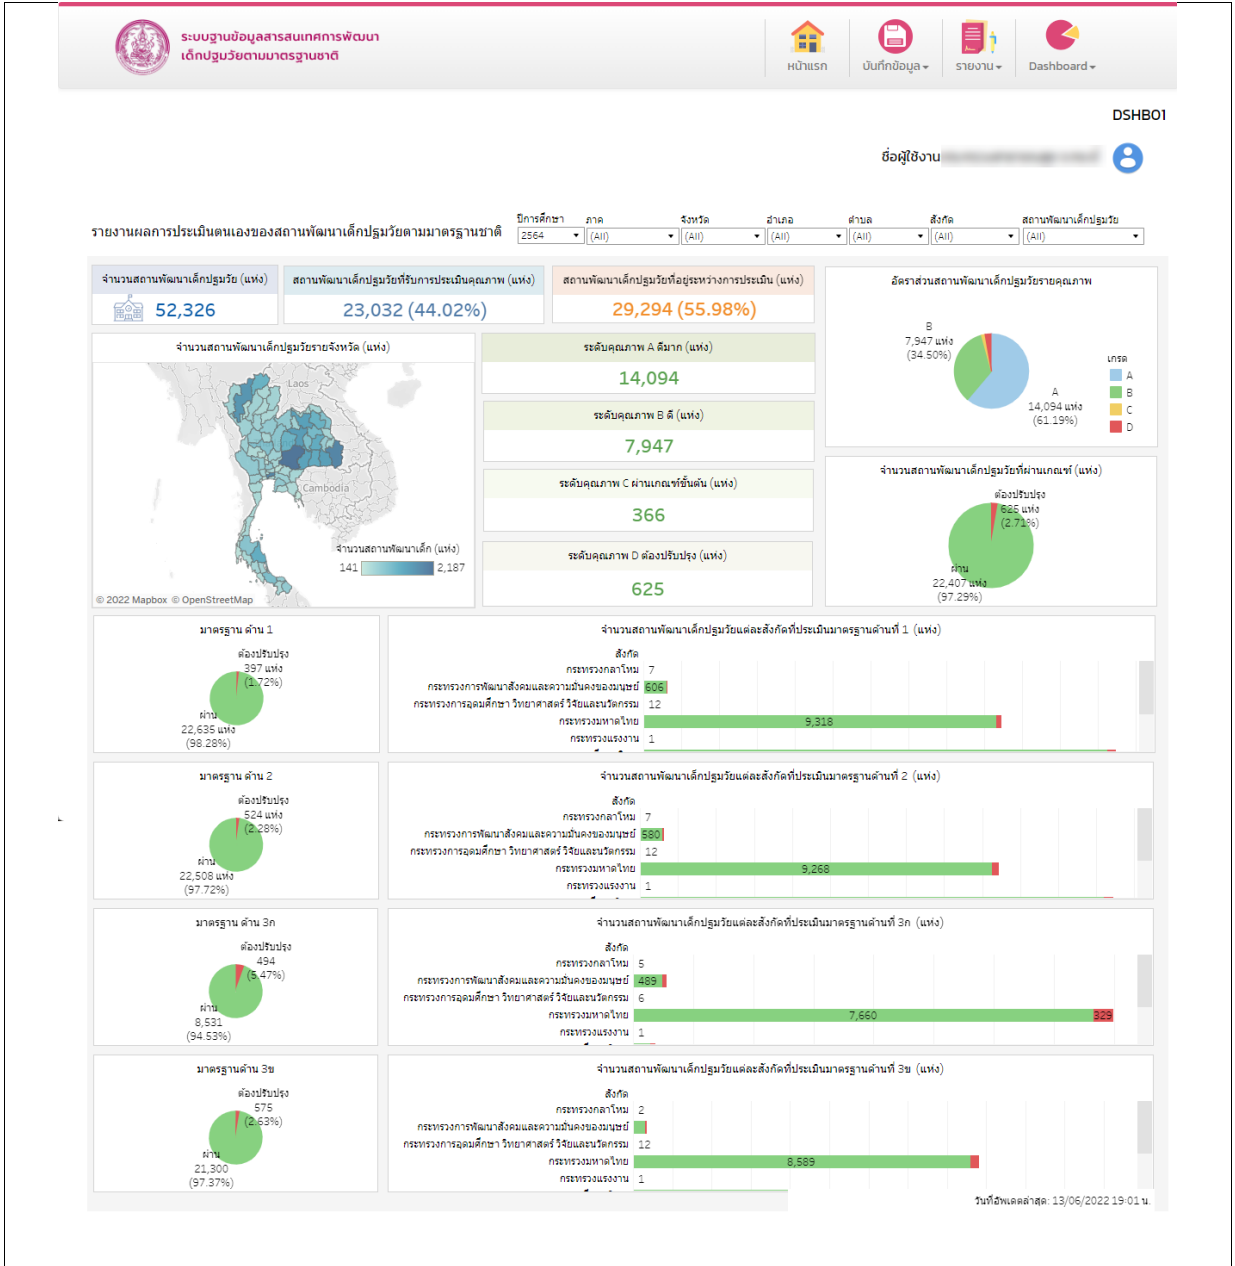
ระบบฐานข้อมูลสารสนเทศการพัฒนา
เด็กปฐมวัยตามมาตรฐานชาติ

หน้าแรก
บันทึกข้อมูล
รายงาน
Dashboard

DSHB01

ชื่อผู้ใช้งาน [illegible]

รายงานผลการประเมินตนเองของสถานพัฒนาเด็กปฐมวัยตามมาตรฐานชาติ

ปีการศึกษา 2564
ภาค (All)
จังหวัด (All)
อำเภอ (All)
ตำบล (All)
สังกัด (All)
สถานพัฒนาเด็กปฐมวัย (All)

จำนวนสถานพัฒนาเด็กปฐมวัย (แห่ง)
52,326

สถานพัฒนาเด็กปฐมวัยที่รับการประเมินคุณภาพ (แห่ง)
23,032 (44.02%)

สถานพัฒนาเด็กปฐมวัยที่อยู่ระหว่างการประเมิน (แห่ง)
29,294 (55.98%)

อัตราส่วนสถานพัฒนาเด็กปฐมวัยรายคุณภาพ
B
7,947 แห่ง
(34.50%)
A
14,094 แห่ง
(61.19%)
เกรด
A
B
C
D

จำนวนสถานพัฒนาเด็กปฐมวัยรายจังหวัด (แห่ง)
Laos
Cambodia
จำนวนสถานพัฒนาเด็ก (แห่ง)
141
2,187
© 2022 Mapbox © OpenStreetMap

ระดับคุณภาพ A ดีมาก (แห่ง)
14,094

ระดับคุณภาพ B ดี (แห่ง)
7,947

ระดับคุณภาพ C ผ่านเกณฑ์ขั้นต้น (แห่ง)
366

ระดับคุณภาพ D ต้องปรับปรุง (แห่ง)
625

จำนวนสถานพัฒนาเด็กปฐมวัยที่ผ่านเกณฑ์ (แห่ง)
ต้องปรับปรุง
625 แห่ง
(2.71%)
ผ่าน
22,407 แห่ง
(97.29%)

มาตรฐาน ด้าน 1
ต้องปรับปรุง
397 แห่ง
(1.72%)
ผ่าน
22,635 แห่ง
(98.28%)

จำนวนสถานพัฒนาเด็กปฐมวัยแต่ละสังกัดที่ประเมินมาตรฐานด้านที่ 1 (แห่ง)
สังกัด
กระทรวงกลาโหม 7
กระทรวงการพัฒนาสังคมและความมั่นคงของมนุษย์ 606
กระทรวงการอุดมศึกษา วิทยาศาสตร์ วิจัยและนวัตกรรม 12
กระทรวงมหาดไทย 9,318
กระทรวงแรงงาน 1

มาตรฐาน ด้าน 2
ต้องปรับปรุง
524 แห่ง
(2.28%)
ผ่าน
22,508 แห่ง
(97.72%)

จำนวนสถานพัฒนาเด็กปฐมวัยแต่ละสังกัดที่ประเมินมาตรฐานด้านที่ 2 (แห่ง)
สังกัด
กระทรวงกลาโหม 7
กระทรวงการพัฒนาสังคมและความมั่นคงของมนุษย์ 580
กระทรวงการอุดมศึกษา วิทยาศาสตร์ วิจัยและนวัตกรรม 12
กระทรวงมหาดไทย 9,268
กระทรวงแรงงาน 1

มาตรฐาน ด้าน 3ก
ต้องปรับปรุง
494
(5.47%)
ผ่าน
8,531
(94.53%)

จำนวนสถานพัฒนาเด็กปฐมวัยแต่ละสังกัดที่ประเมินมาตรฐานด้านที่ 3ก (แห่ง)
สังกัด
กระทรวงกลาโหม 5
กระทรวงการพัฒนาสังคมและความมั่นคงของมนุษย์ 489
กระทรวงการอุดมศึกษา วิทยาศาสตร์ วิจัยและนวัตกรรม 6
กระทรวงมหาดไทย 7,660 329
กระทรวงแรงงาน 1

มาตรฐาน ด้าน 3ข
ต้องปรับปรุง
575
(2.63%)
ผ่าน
21,300
(97.37%)

จำนวนสถานพัฒนาเด็กปฐมวัยแต่ละสังกัดที่ประเมินมาตรฐานด้านที่ 3ข (แห่ง)
สังกัด
กระทรวงกลาโหม 2
กระทรวงการพัฒนาสังคมและความมั่นคงของมนุษย์
กระทรวงการอุดมศึกษา วิทยาศาสตร์ วิจัยและนวัตกรรม 12
กระทรวงมหาดไทย 8,589
กระทรวงแรงงาน 1

วันที่อัพเดตล่าสุด: 13/06/2022 19:01 น.